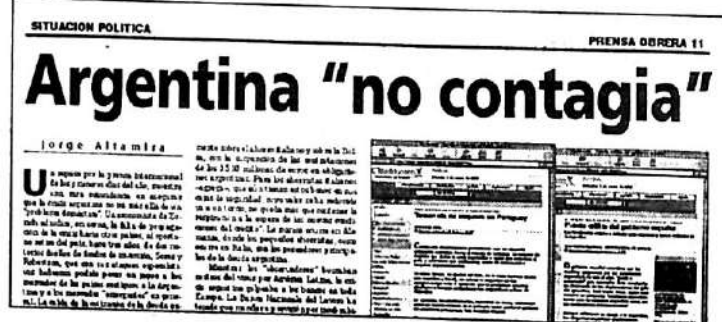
SITUACION POLITICA

PRENSA OBRERA 11

Argentina "no contagia"

Jorge Altamira

Un repaso por la prensa internacional de hoy (jueves 4 de julio), muestra una cosa sorprendente: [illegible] que la crisis argentina no es más allá de un "problema doméstico". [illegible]

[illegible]

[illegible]